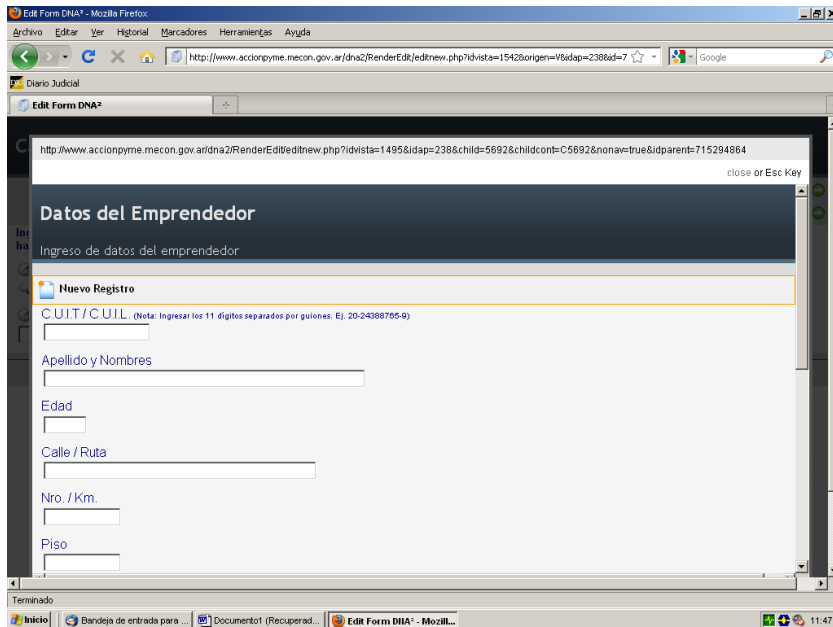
Edit Form DNA² - Mozilla Firefox

Archivo Editar Ver Historial Marcadores Herramientas Ayuda

http://www.accionpyme.mecon.gov.ar/dna2/RenderEdit/editnew.php?idvista=1542&origen=V&idap=238&id=7

Google

Diario Judicial

Edit Form DNA²

http://www.accionpyme.mecon.gov.ar/dna2/RenderEdit/editnew.php?idvista=1495&idap=238&child=5692&childcont=C5692&nonav=true&idparent=715294864

close or Esc Key

Datos del Emprendedor

Ingreso de datos del emprendedor

Nuevo Registro

C.U.I.T / C.U.I.L. (Nota: Ingresar los 11 digitos separados por guiones. Ej. 20-24388765-9)

Apellido y Nombres

Edad

Calle / Ruta

Nro. / Km.

Piso

Terminado

Inicio | Bandeja de entrada para ... | Documento1 (Recuperad... | Edit Form DNA² - Mozill...

11:47